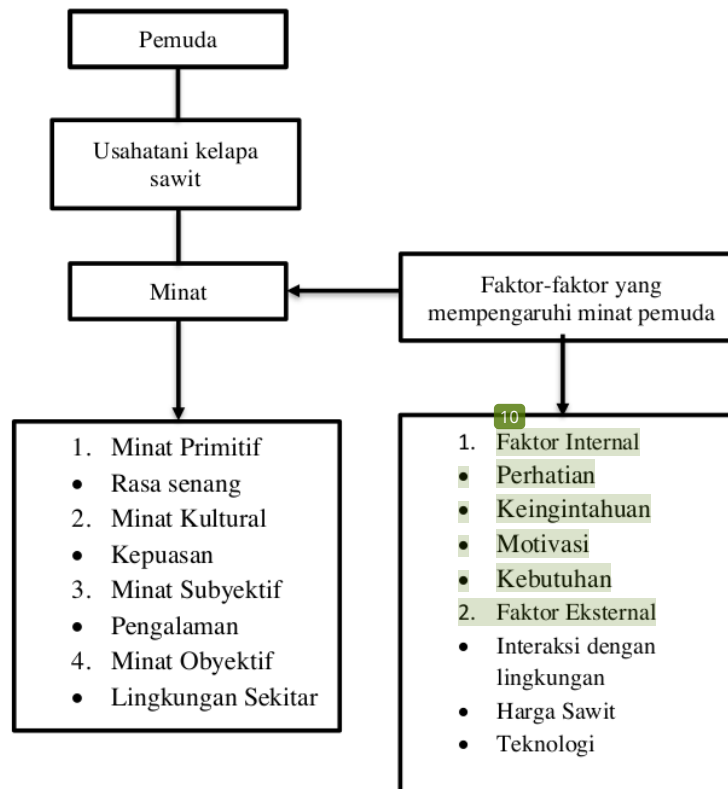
Pemuda

Usahatani kelapa sawit

Minat

Faktor-faktor yang mempengaruhi minat pemuda

1. Minat Primitif
- Rasa senang
2. Minat Kultural
- Kepuasan
3. Minat Subyektif
- Pengalaman
4. Minat Obyektif
- Lingkungan Sekitar

10

1. Faktor Internal
- Perhatian
- Keingintahuan
- Motivasi
- Kebutuhan
2. Faktor Eksternal
- Interaksi dengan lingkungan
- Harga Sawit
- Teknologi